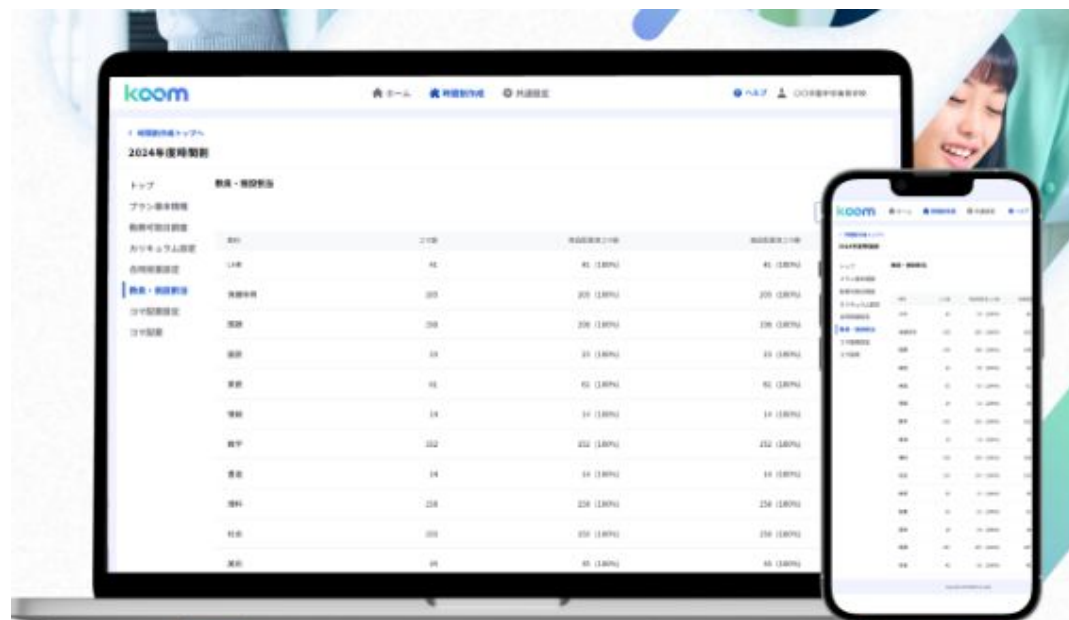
koom

ホーム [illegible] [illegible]

ヘルプ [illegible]

< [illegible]

2024年度時間割

トップ

プラン基本情報

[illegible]

カリキュラム設定

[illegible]

教員・施設割当

コマ配置設定

コマ配置

教員・施設割当

| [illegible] | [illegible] | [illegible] | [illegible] |
|---|---|---|---|
| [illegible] | 41 | 41 (100%) | 41 (100%) |
| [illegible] | 205 | 205 (100%) | 205 (100%) |
| 国語 | 206 | 206 (100%) | 206 (100%) |
| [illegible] | 33 | 33 (100%) | 33 (100%) |
| 英語 | 41 | 41 (100%) | 41 (100%) |
| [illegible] | 14 | 14 (100%) | 14 (100%) |
| 数学 | 232 | 232 (100%) | 232 (100%) |
| 音楽 | 14 | 14 (100%) | 14 (100%) |
| 理科 | 238 | 238 (100%) | 238 (100%) |
| 社会 | 203 | 203 (100%) | 203 (100%) |
| 美術 | 44 | 45 (100%) | 44 (100%) |

koom